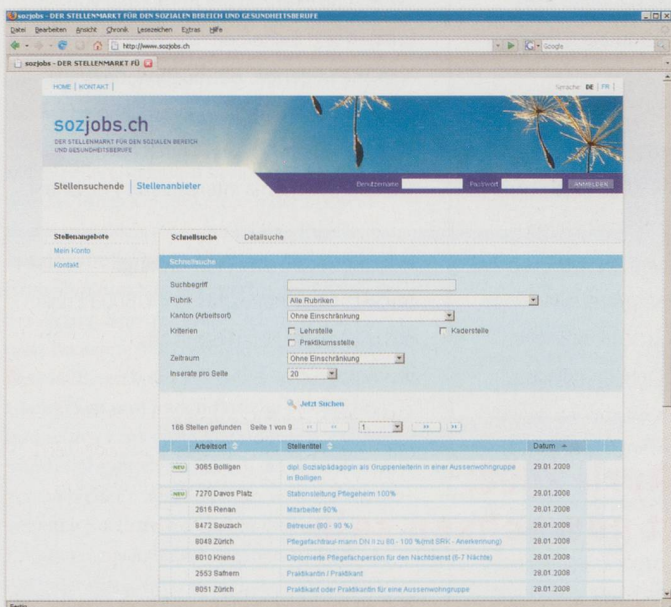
sozjobs - DER STELLENMARKT FÜR DEN SOZIALEN BEREICH UND GESUNDHEITSBERUFE

Datei Bearbeiten Ansicht Chronik Lesezeichen Extras Hilfe

http://www.sozjobs.ch

Google

sozjobs - DER STELLENMARKT FÜ

HOME | KONTAKT |

Sprache: DE | FR |

sozjobs.ch

DER STELLENMARKT FÜR DEN SOZIALEN BEREICH UND GESUNDHEITSBERUFE

Stellensuchende | Stellenanbieter

Benutzername Passwort ANMELDEN

Stellenangebote
Mein Konto
Kontakt

Schnellsuche Detailsuche

Schnellsuche

Suchbegriff
Rubrik Alle Rubriken
Kanton (Arbeitsort) Ohne Einschränkung
Kriterien Lehrstelle Kaderstelle
Praktikumsstelle
Zeitraum Ohne Einschränkung
Inserate pro Seite 20

Jetzt Suchen

166 Stellen gefunden Seite 1 von 9 1

| | Arbeitsort | Stellentitel | Datum |
|---|---|---|---|
| NEU | 3065 Bolligen | dipl. Sozialpädagogin als Gruppenleiterin in einer Aussenwohngruppe in Bolligen | 29.01.2008 |
| NEU | 7270 Davos Platz | Stationsleitung Pflegeheim 100% | 29.01.2008 |
| | 2616 Renan | Mitarbeiter 60% | 28.01.2008 |
| | 8472 Seuzach | Betreuer (80 - 90 %) | 28.01.2008 |
| | 8049 Zürich | Pflegefachfrau/-mann DN II zu 80 - 100 % (mit SRK - Anerkennung) | 28.01.2008 |
| | 6010 Kriens | Diplomierte Pflegefachperson für den Nachtdienst (6-7 Nächte) | 28.01.2008 |
| | 2553 Safnern | Praktikantin / Praktikant | 28.01.2008 |
| | 8051 Zürich | Praktikant oder Praktikantin für eine Aussenwohngruppe | 28.01.2008 |

Fertig